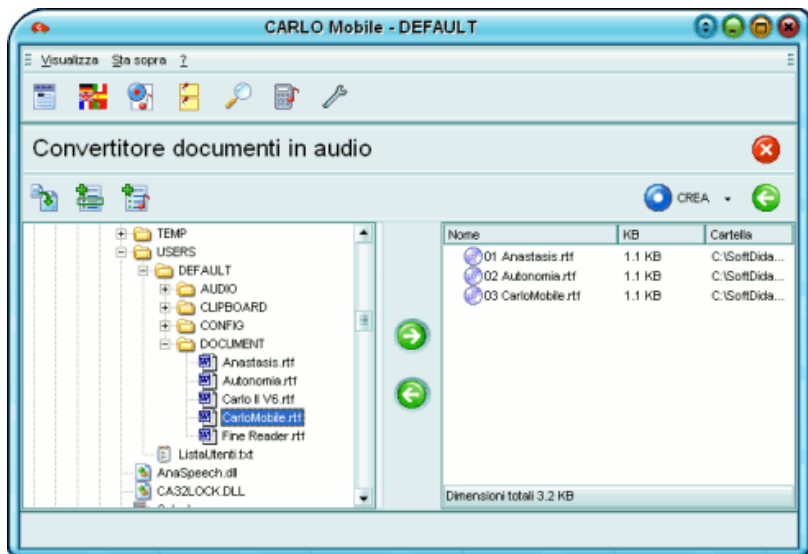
CARLO Mobile - DEFAULT

Visualizza Sta sopra ?

Convertitore documenti in audio

CREA

TEMP
USERS
DEFAULT
AUDIO
CLIPBOARD
CONFIG
DOCUMENT
Anastasis.rtf
Autonomia.rtf
Carlo II V6.rtf
CarloMobile.rtf
Fine Reader.rtf
ListaUtenti.txt
AnaSpeech.dll
CA32LOCK.DLL

| Nome | KB | Cartella |
|---|---|---|
| 01 Anastasis.rtf | 1.1 KB | C:\SoftDida... |
| 02 Autonomia.rtf | 1.1 KB | C:\SoftDida... |
| 03 CarloMobile.rtf | 1.1 KB | C:\SoftDida... |

Dimensioni totali 3.2 KB